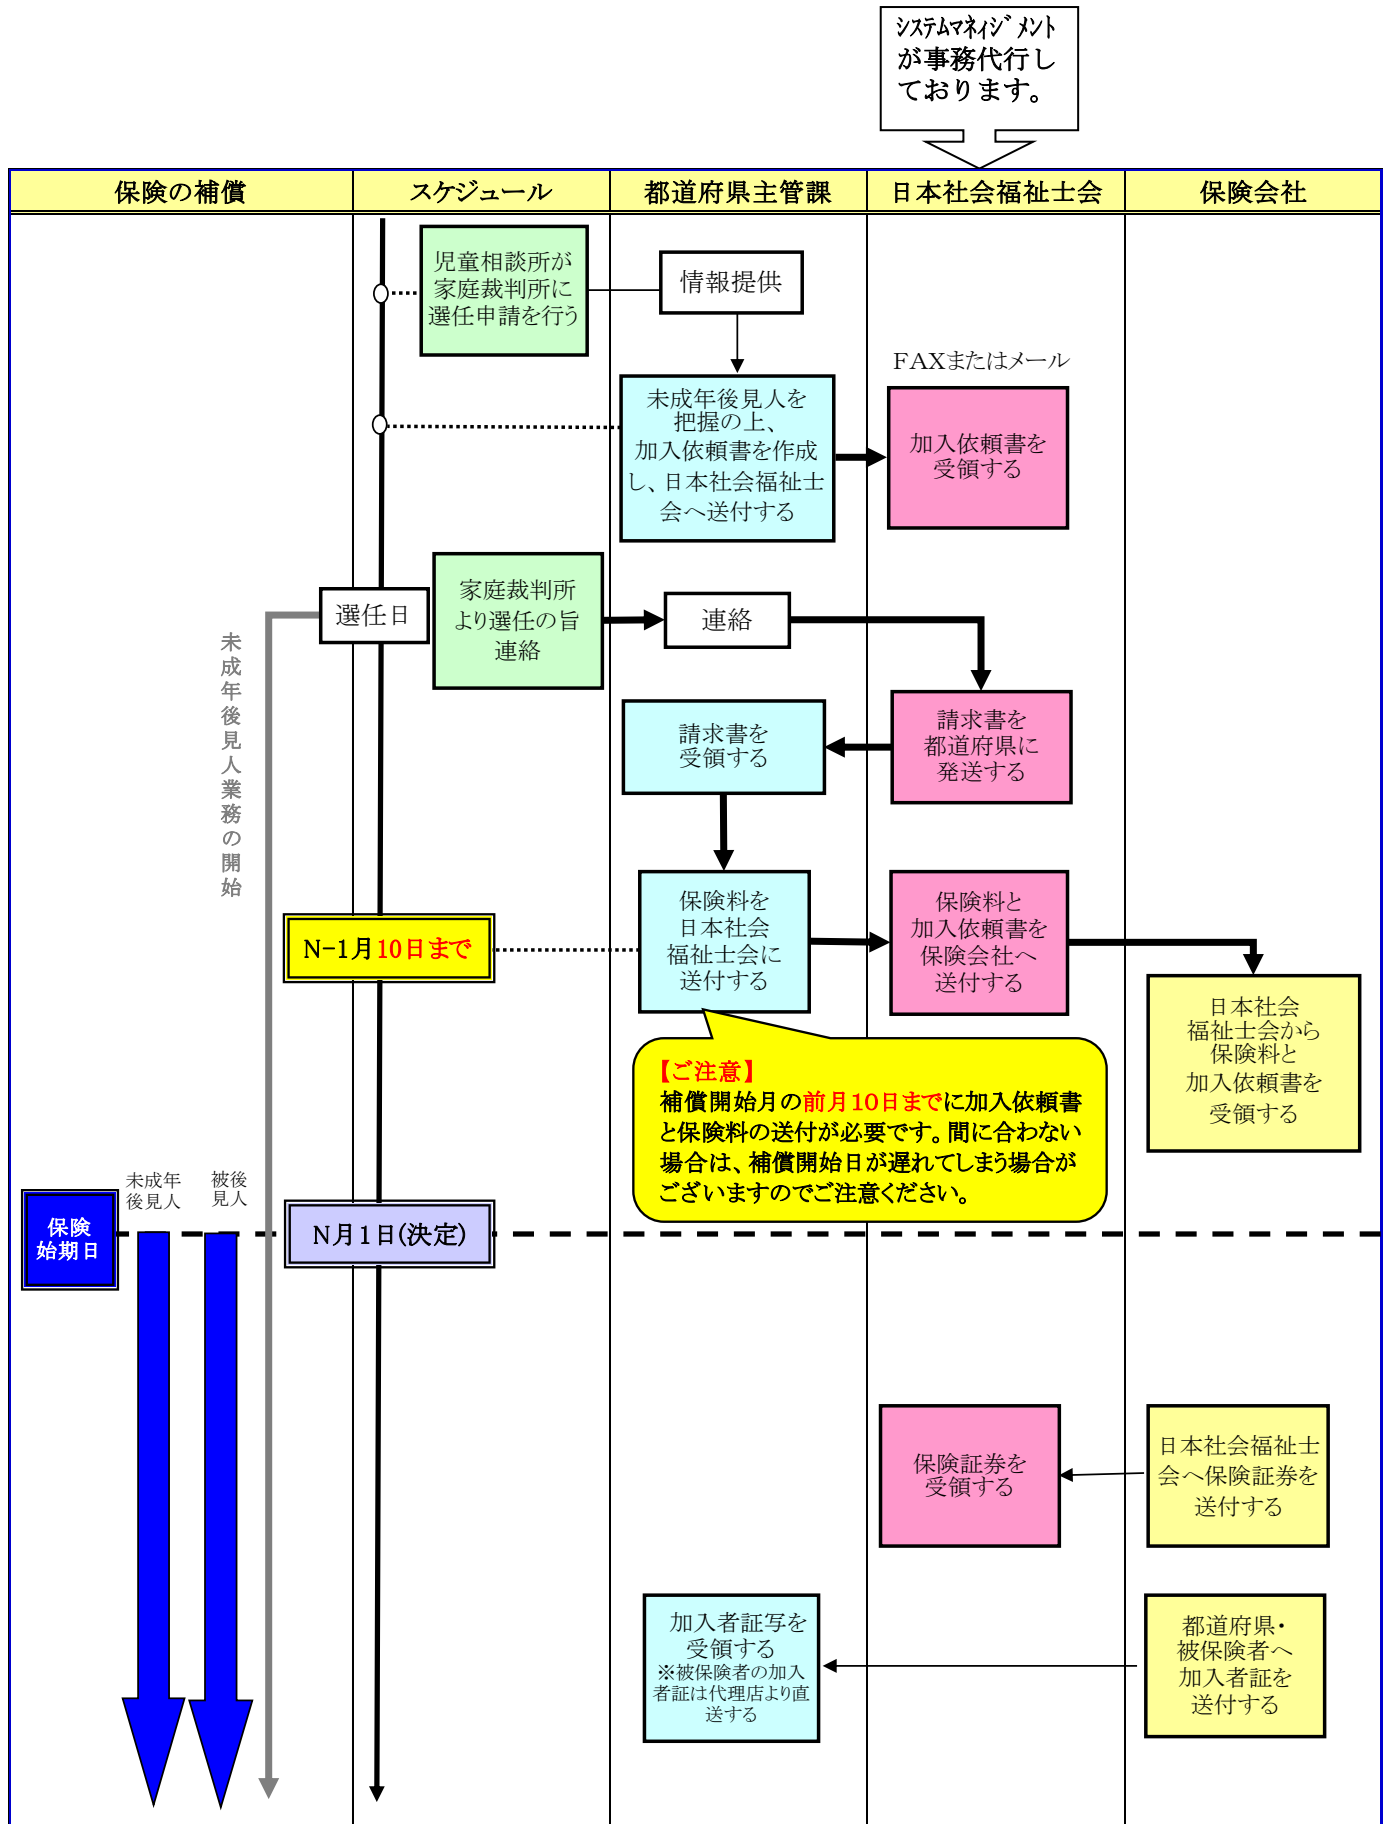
ｼｽﾃﾑﾏﾈｲｼﾞﾒﾝﾄが事務代行しております。

| 保険の補償 | スケジュール | 都道府県主管課 | 日本社会福祉士会 | 保険会社 |
|---|---|---|---|---|

児童相談所が家庭裁判所に選任申請を行う

情報提供

未成年後見人を把握の上、加入依頼書を作成し、日本社会福祉士会へ送付する

FAXまたはメール

加入依頼書を受領する

選任日

家庭裁判所より選任の旨連絡

連絡

未成年後見人業務の開始

請求書を受領する

請求書を都道府県に発送する

N−1月10日まで

保険料を日本社会福祉士会に送付する

保険料と加入依頼書を保険会社へ送付する

日本社会福祉士会から保険料と加入依頼書を受領する

【ご注意】
補償開始月の前月10日までに加入依頼書と保険料の送付が必要です。間に合わない場合は、補償開始日が遅れてしまう場合がございますのでご注意ください。

未成年後見人

被後見人

保険始期日

N月1日(決定)

保険証券を受領する

日本社会福祉士会へ保険証券を送付する

加入者証写を受領する
※被保険者の加入者証は代理店より直送する

都道府県・被保険者へ加入者証を送付する